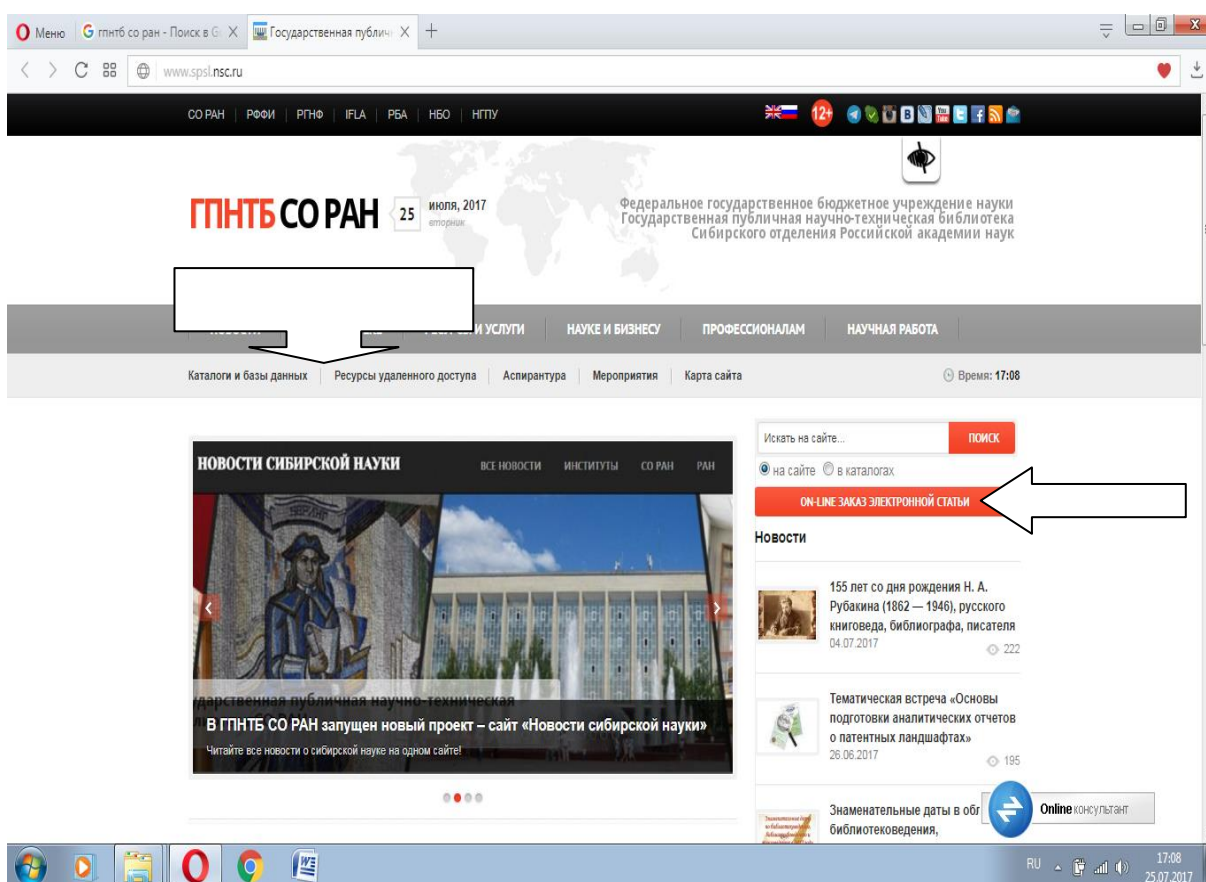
Меню | гпнтб со ран - Поиск в G | Государственная публич | +

www.spsl.nsc.ru

СО РАН | РФФИ | РГНФ | IFLA | РБА | НБО | НГПУ

12+

ГПНТБ СО РАН 25 июля, 2017 вторник

Федеральное государственное бюджетное учреждение науки
Государственная публичная научно-техническая библиотека
Сибирского отделения Российской академии наук

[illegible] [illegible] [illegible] И УСЛУГИ | НАУКЕ И БИЗНЕСУ | ПРОФЕССИОНАЛАМ | НАУЧНАЯ РАБОТА

Каталоги и базы данных | Ресурсы удаленного доступа | Аспирантура | Мероприятия | Карта сайта

Время: 17:08

НОВОСТИ СИБИРСКОЙ НАУКИ ВСЕ НОВОСТИ ИНСТИТУТЫ СО РАН РАН

дарственная публичная научно-техническая

В ГПНТБ СО РАН запущен новый проект – сайт «Новости сибирской науки»

Читайте все новости о сибирской науке на одном сайте!

Искать на сайте... ПОИСК

на сайте в каталогах

ON-LINE ЗАКАЗ ЭЛЕКТРОННОЙ СТАТЬИ

Новости

155 лет со дня рождения Н. А. Рубакина (1862 — 1946), русского книговеда, библиографа, писателя
04.07.2017 222

Тематическая встреча «Основы подготовки аналитических отчетов о патентных ландшафтах»
26.06.2017 195

Знаменательные даты в обл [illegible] библиотековедения,

Online консультант

RU 17:08 25.07.2017